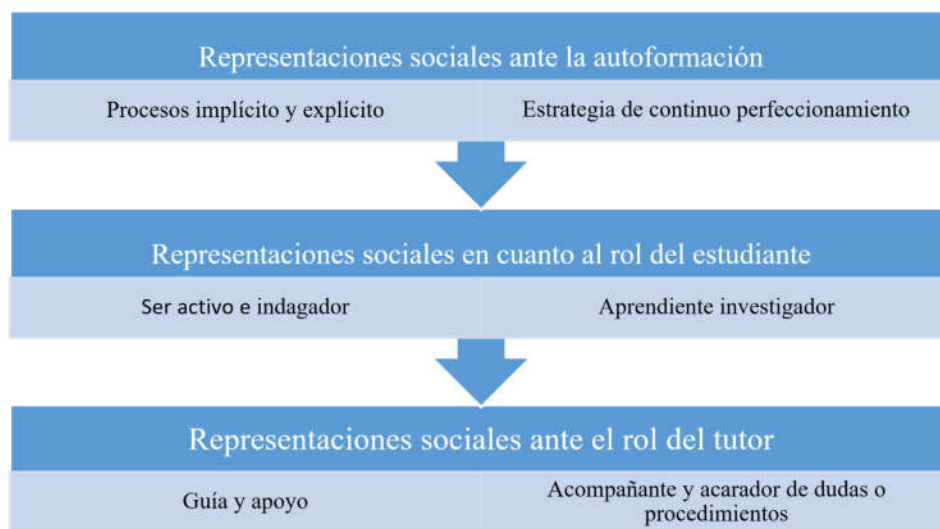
Representaciones sociales ante la autoformación

Procesos implícito y explícito

Estrategia de continuo perfeccionamiento

Representaciones sociales en cuanto al rol del estudiante

Ser activo e indagador

Aprendiente investigador

Representaciones sociales ante el rol del tutor

Guía y apoyo

Acompañante y acarador de dudas o procedimientos